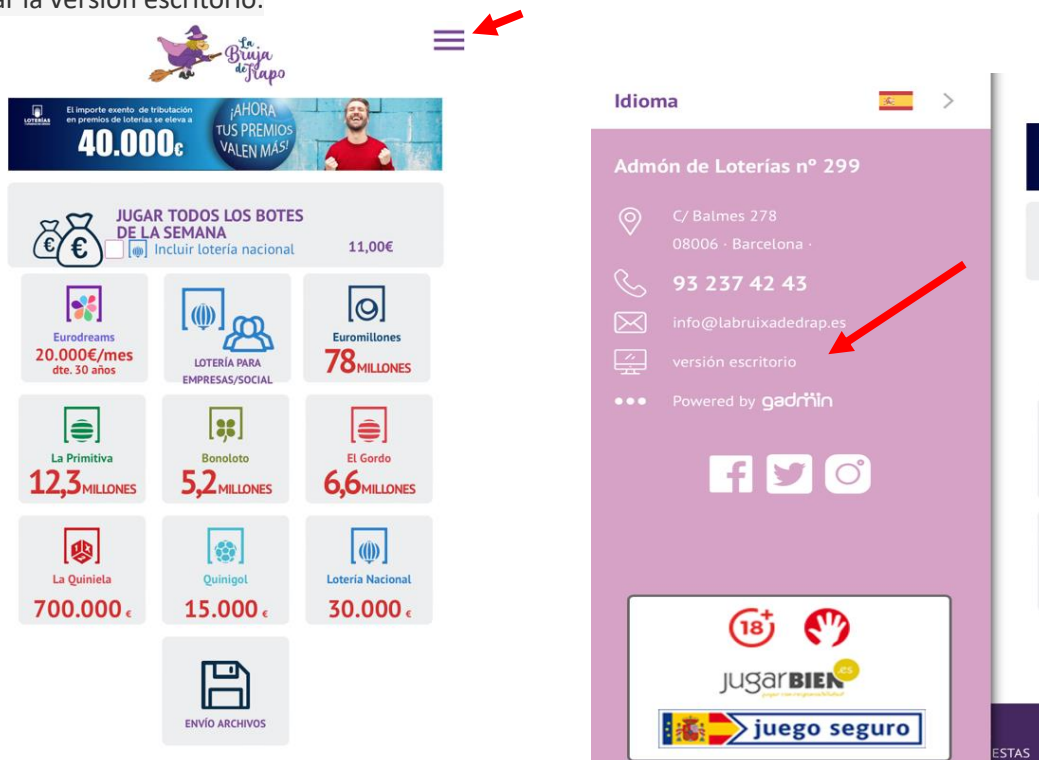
ar la versión escritorio.

La Bruja de Rapo

LOTERÍAS El importe exento de tributación en premios de loterías se eleva a 40.000€ ¡AHORA TUS PREMIOS VALEN MÁS!

JUGAR TODOS LOS BOTES DE LA SEMANA
Incluir lotería nacional 11,00€

Eurodreams
20.000€/mes
dte. 30 años

LOTERÍA PARA EMPRESAS/SOCIAL

Euromillones
78 MILLONES

La Primitiva
12,3 MILLONES

Bonoloto
5,2 MILLONES

El Gordo
6,6 MILLONES

La Quiniela
700.000 €

Quinigol
15.000 €

Lotería Nacional
30.000 €

ENVÍO ARCHIVOS

Idioma

Admón de Loterías nº 299

C/ Balmes 278
08006 · Barcelona ·

93 237 42 43

info@labruixadedrap.es

versión escritorio

Powered by gadmin

18+

jugarBIEN es

juego seguro

ESTAS